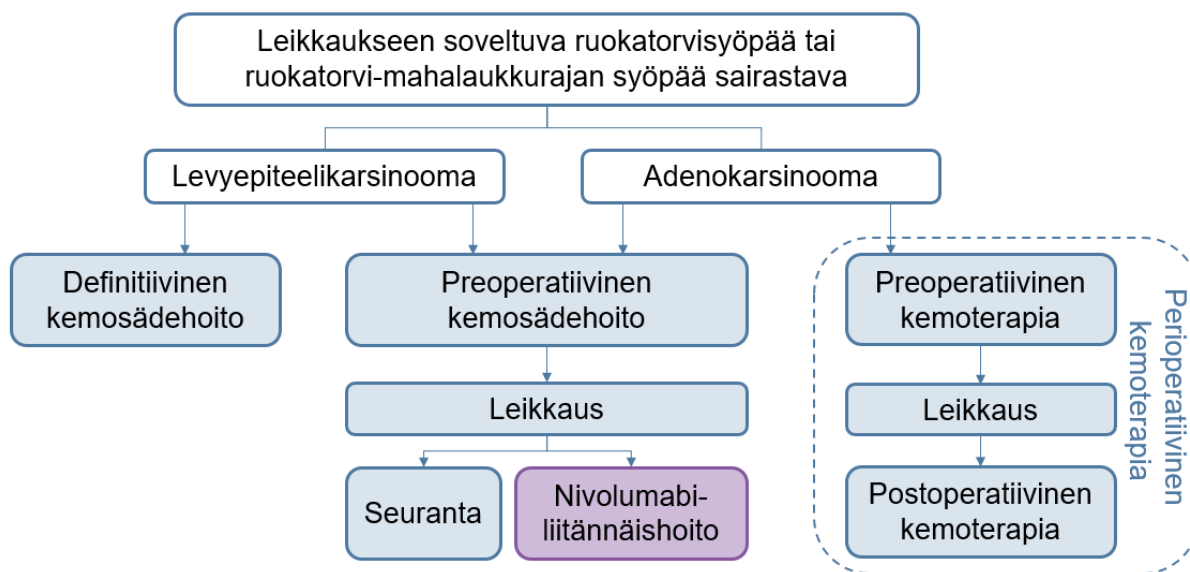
Leikkaukseen soveltuva ruokatorvisyöpää tai ruokatorvi-mahalaukkurajan syöpää sairastava

Levyepiteelikarsinooma

Adenokarsinooma

Definitiivinen kemosädehoito

Preoperatiivinen kemosädehoito

Leikkaus

Seuranta

Nivolumabiliitännäishoito

Preoperatiivinen kemoterapia

Leikkaus

Postoperatiivinen kemoterapia

Perioperatiivinen kemoterapia